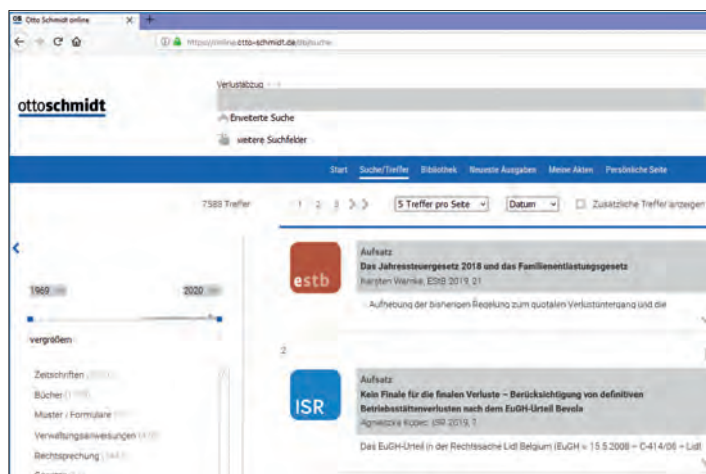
Otto Schmidt online ×  +

https://online.otto-schmidt.de/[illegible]

ottoschmidt

Verlustabzug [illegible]

Erweiterte Suche

weitere Suchfelder

Start Suche/Treffer Bibliothek Neueste Ausgaben Meine Akten Persönliche Seite

7588 Treffer

1 2 3 > >>

5 Treffer pro Seite

Datum

Zusätzliche Treffer anzeigen

1969

2020

vergrößern

Zeitschriften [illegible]

Bücher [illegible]

Muster / Formulare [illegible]

Verwaltungsanweisungen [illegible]

Rechtsprechung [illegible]

estb

Aufsatz

Das Jahressteuergesetz 2018 und das Familienentlastungsgesetz

Karsten Wernke, EStB 2019, 21

Aufhebung der bisherigen Regelung zum quotalen Verlustuntergang und die

2

ISR

Aufsatz

Kein Finale für die finalen Verluste – Berücksichtigung von definitiven Betriebsstättenverlusten nach dem EuGH-Urteil Bevola

Agnieszka Kobel, ISR 2019, 7

Das EuGH-Urteil in der Rechtssache Lidl Belgium (EuGH v. 15.5.2008 – C-414/06 – Lidl